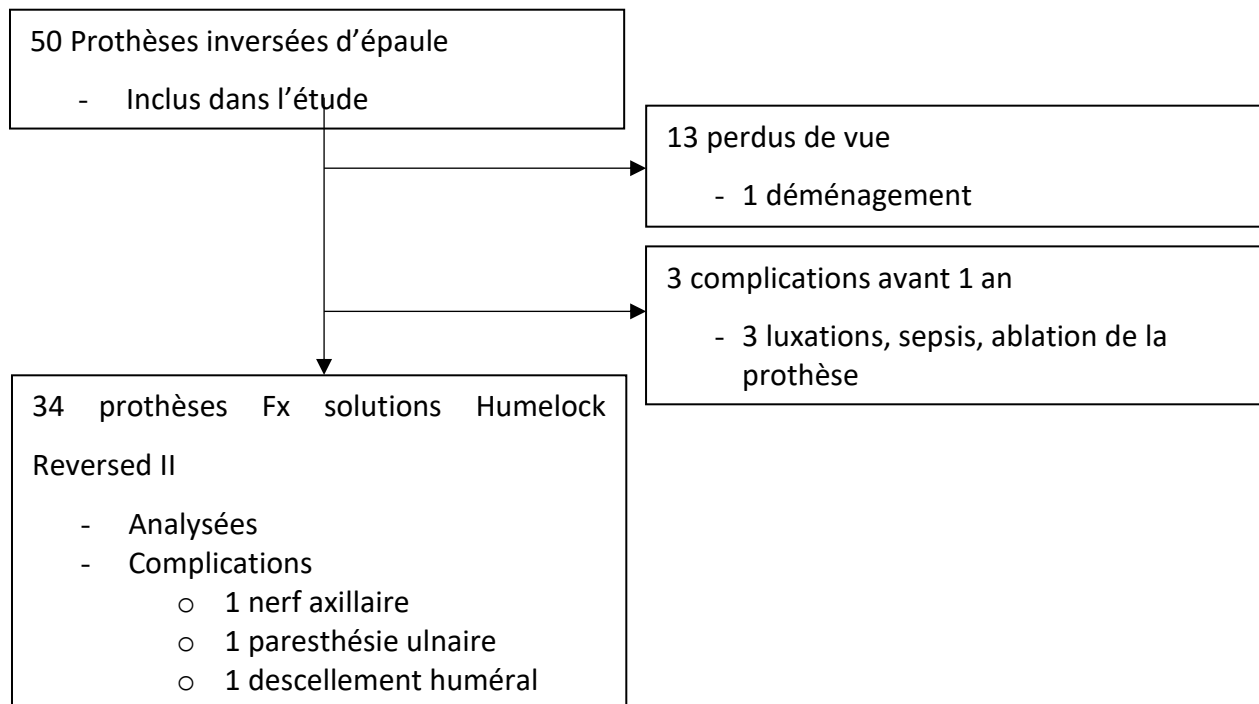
50 Prothèses inversées d'épaule

- Inclus dans l'étude

13 perdus de vue

- 1 déménagement

3 complications avant 1 an

- 3 luxations, sepsis, ablation de la prothèse

34 prothèses Fx solutions Humelock Reversed II

- Analysées
- Complications
  - o 1 nerf axillaire
  - o 1 paresthésie ulnaire
  - o 1 descellement huméral